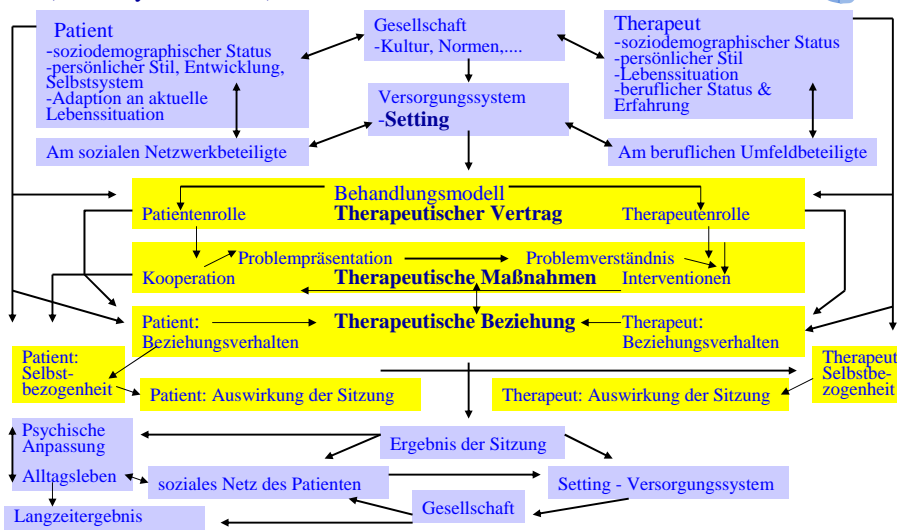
Patient
-soziodemographischer Status
-persönlicher Stil, Entwicklung, Selbstsystem
-Adaption an aktuelle Lebenssituation

Gesellschaft
-Kultur, Normen,....

Therapeut
-soziodemographischer Status
-persönlicher Stil
-Lebenssituation
-beruflicher Status & Erfahrung

Versorgungssystem
-Setting

Am sozialen Netzwerkbeteiligte

Am beruflichen Umfeldbeteiligte

Behandlungsmodell
Patientenrolle
Therapeutischer Vertrag
Therapeutenrolle

Problempräsentation
Problemverständnis
Kooperation
Therapeutische Maßnahmen
Interventionen

Patient: Beziehungsverhalten
Therapeutische Beziehung
Therapeut: Beziehungsverhalten

Patient: Selbstbezogenheit

Patient: Auswirkung der Sitzung

Therapeut Selbstbezogenheit

Therapeut: Auswirkung der Sitzung

Psychische Anpassung

Ergebnis der Sitzung

Alltagsleben

soziales Netz des Patienten

Setting - Versorgungssystem

Gesellschaft

Langzeitergebnis